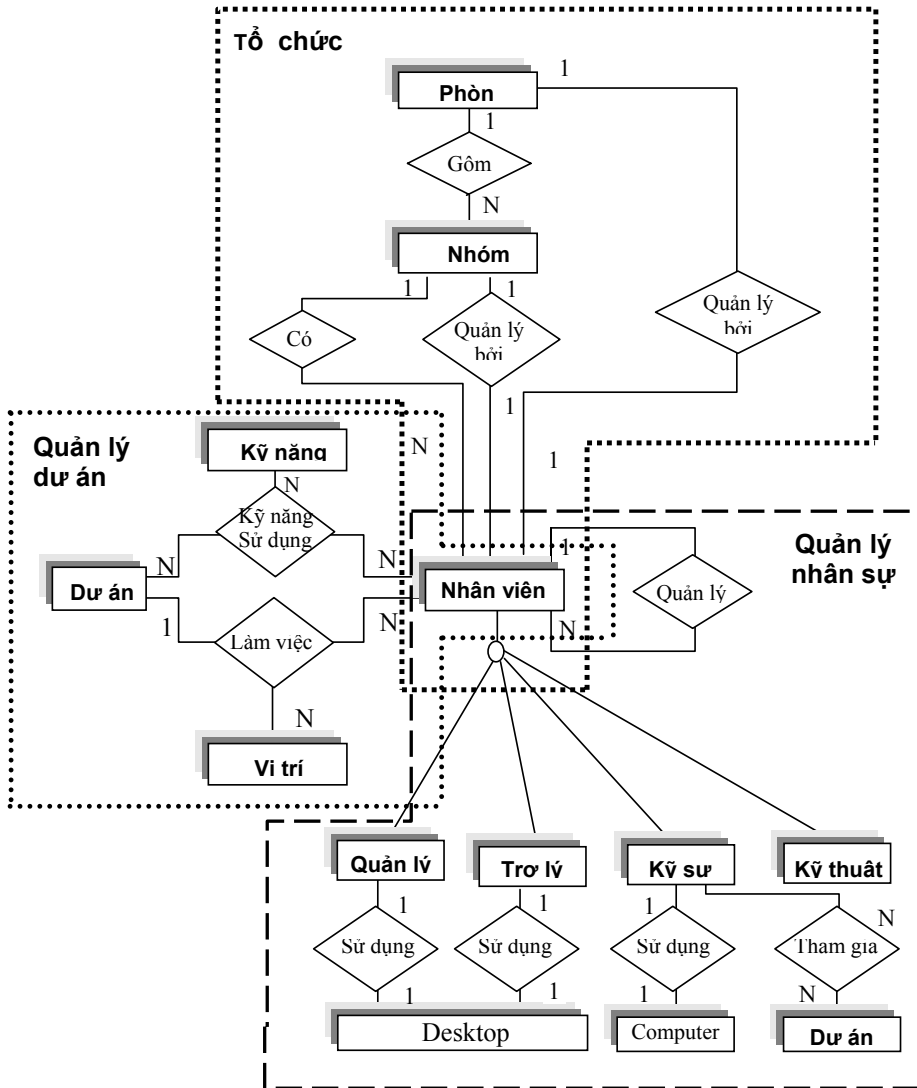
Tổ chức

Phòn

1

1

Gôm

N

Nhóm

1

1

Có

Quản lý bởi

Quản lý bởi

1

1

N

Quản lý dư án

Kỹ năng

N

Kỹ năng Sử dụng

N

N

Dư án

1

Làm việc

N

N

Vi trí

Quản lý nhân sự

Nhân viên

1

N

Quản lý

Quản lý

Trơ lý

Kỹ sư

Kỹ thuât

1

1

1

N

Sử dụng

Sử dụng

Sử dụng

Tham gia

1

1

1

N

Desktop

Computer

Dư án